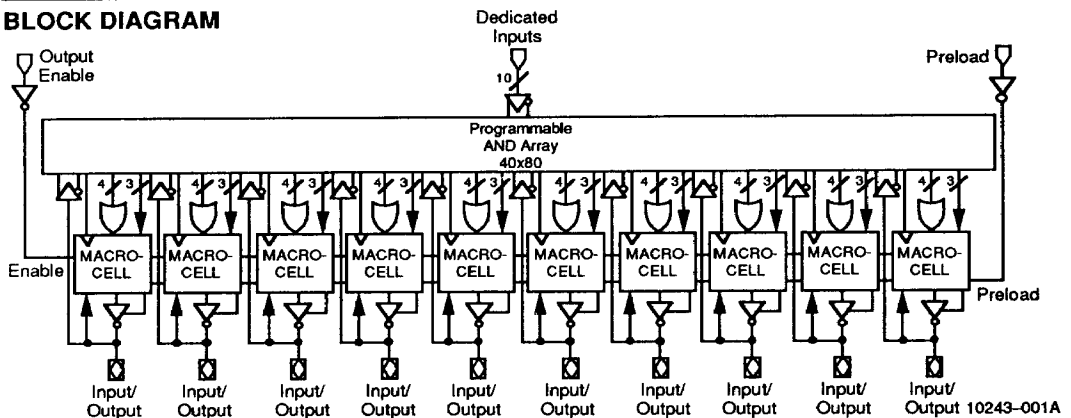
BLOCK DIAGRAM

Dedicated Inputs

10

Output Enable

Preload

Programmable AND Array 40x80

4 3 4 3 4 3 4 3 4 3 4 3 4 3 4 3 4 3 4 3

MACRO-CELL MACRO-CELL MACRO-CELL MACRO-CELL MACRO-CELL MACRO-CELL MACRO-CELL MACRO-CELL MACRO-CELL MACRO-CELL

Enable

Preload

Input/ Output Input/ Output Input/ Output Input/ Output Input/ Output Input/ Output Input/ Output Input/ Output Input/ Output Input/ Output 10243-001A